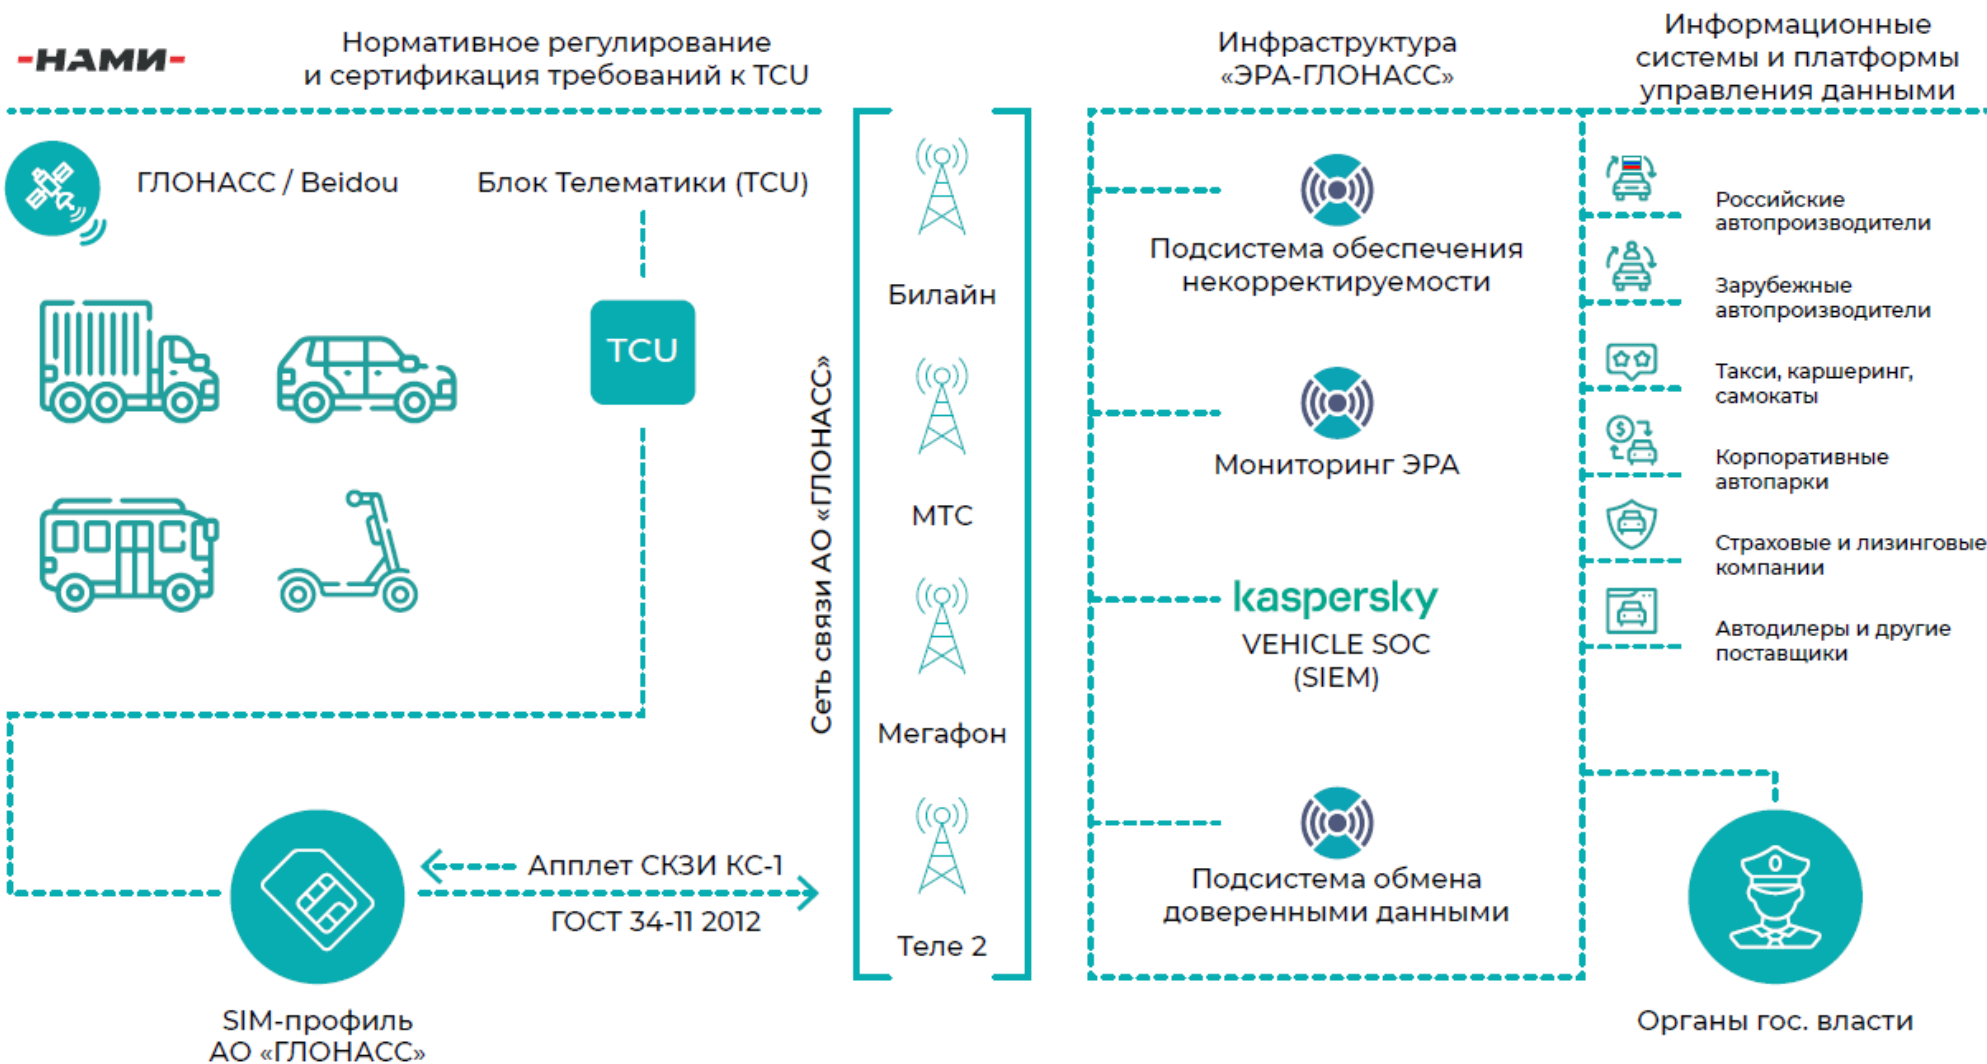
-НАМИ-

Нормативное регулирование и сертификация требований к TCU

Инфраструктура «ЭРА-ГЛОНАСС»

Информационные системы и платформы управления данными

ГЛОНАСС / Beidou

Блок Телематики (TCU)

TCU

Сеть связи АО «ГЛОНАСС»

Билайн

МТС

Мегафон

Теле 2

Подсистема обеспечения некорректируемости

Мониторинг ЭРА

kaspersky
VEHICLE SOC (SIEM)

Подсистема обмена доверенными данными

Российские автопроизводители

Зарубежные автопроизводители

Такси, каршеринг, самокаты

Корпоративные автопарки

Страховые и лизинговые компании

Автодилеры и другие поставщики

Апплет СКЗИ КС-1

ГОСТ 34-11 2012

SIM-профиль АО «ГЛОНАСС»

Органы гос. власти